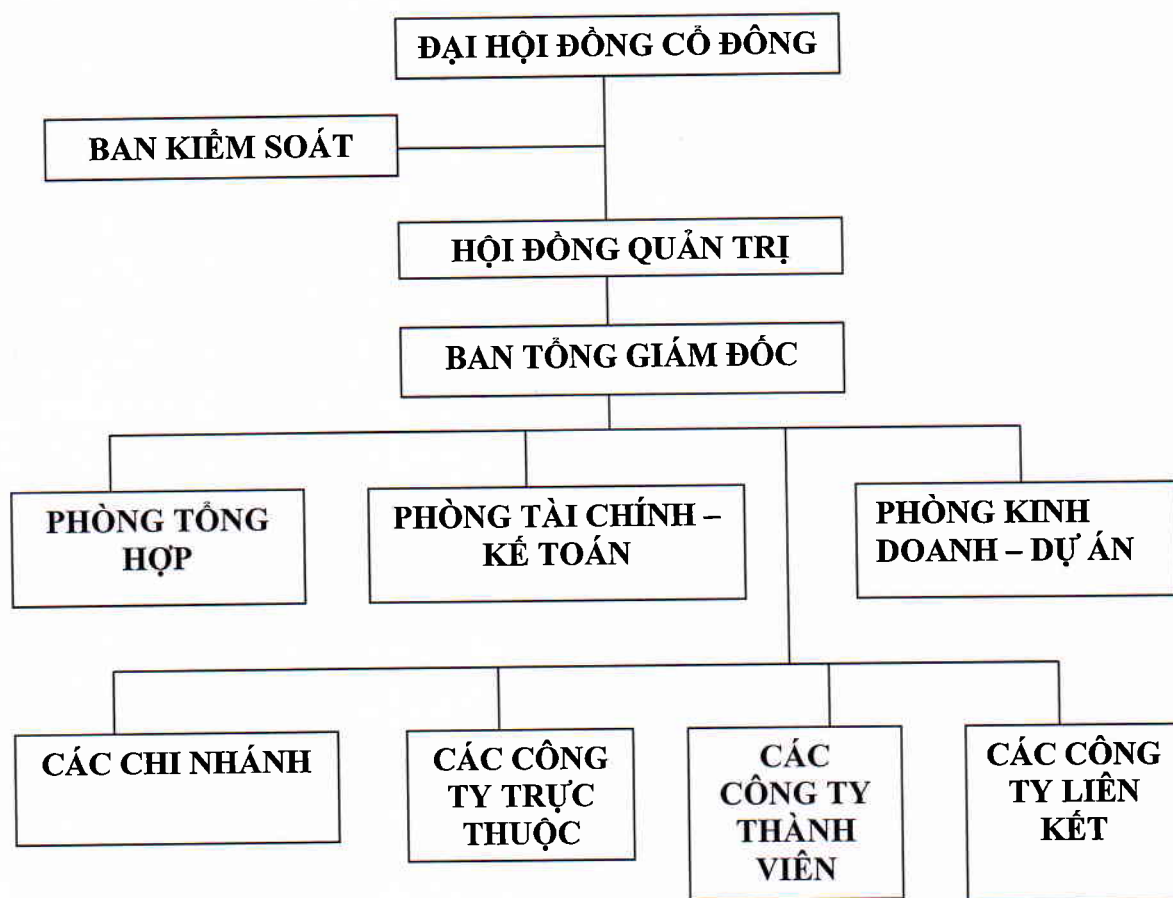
ĐẠI HỘI ĐỒNG CỔ ĐÔNG

BAN KIỂM SOÁT

HỘI ĐỒNG QUẢN TRỊ

BAN TỔNG GIÁM ĐỐC

PHÒNG TỔNG HỢP

PHÒNG TÀI CHÍNH – KẾ TOÁN

PHÒNG KINH DOANH – DỰ ÁN

CÁC CHI NHÁNH

CÁC CÔNG TY TRỰC THUỘC

CÁC CÔNG TY THÀNH VIÊN

CÁC CÔNG TY LIÊN KẾT